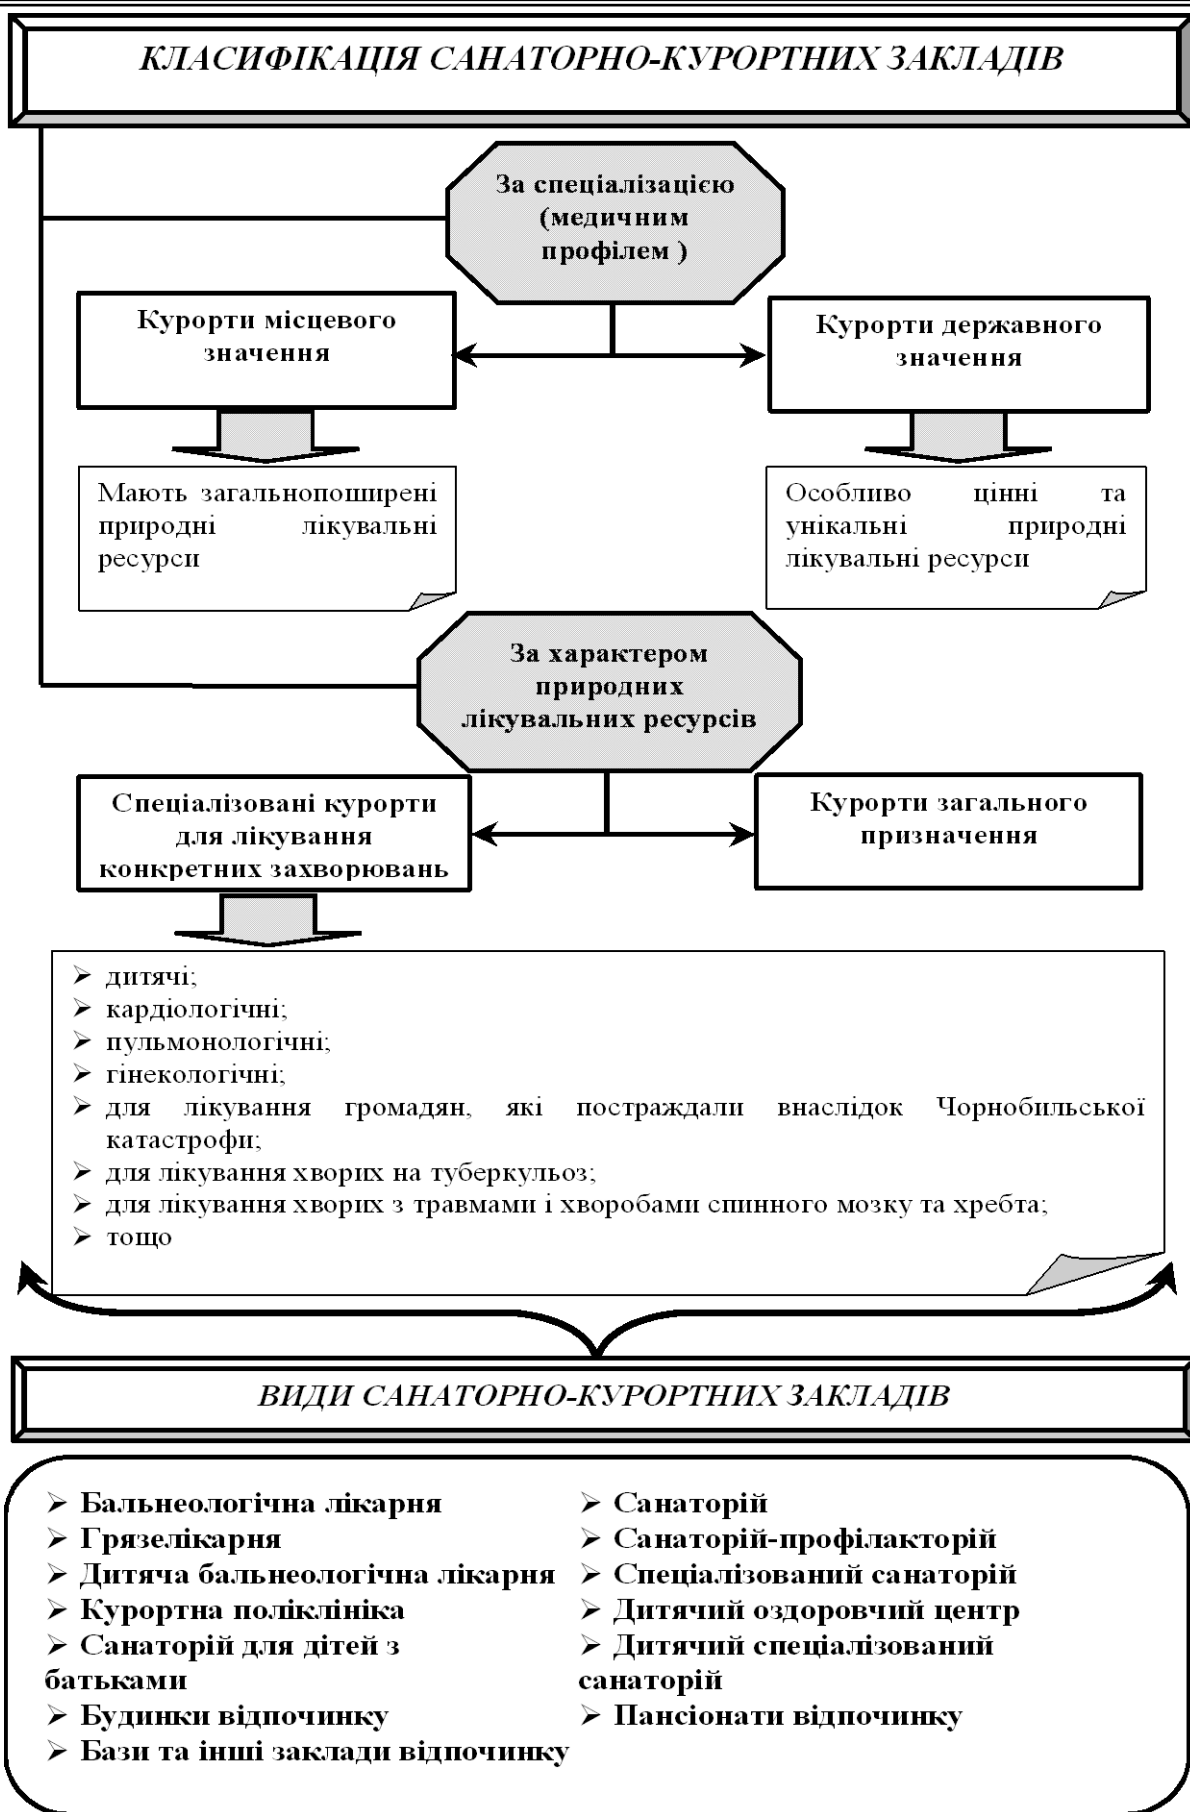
КЛАСИФІКАЦІЯ САНАТОРНО-КУРОРТНИХ ЗАКЛАДІВ

За спеціалізацією (медичним профілем )

Курорти місцевого значення

Курорти державного значення

Мають загальнопоширені природні лікувальні ресурси

Особливо цінні та унікальні природні лікувальні ресурси

За характером природних лікувальних ресурсів

Спеціалізовані курорти для лікування конкретних захворювань

Курорти загального призначення

➢ дитячі;
➢ кардіологічні;
➢ пульмонологічні;
➢ гінекологічні;
➢ для лікування громадян, які постраждали внаслідок Чорнобильської катастрофи;
➢ для лікування хворих на туберкульоз;
➢ для лікування хворих з травмами і хворобами спинного мозку та хребта;
➢ тощо

ВИДИ САНАТОРНО-КУРОРТНИХ ЗАКЛАДІВ

➢ Бальнеологічна лікарня
➢ Грязелікарня
➢ Дитяча бальнеологічна лікарня
➢ Курортна поліклініка
➢ Санаторій для дітей з батьками
➢ Будинки відпочинку
➢ Бази та інші заклади відпочинку

➢ Санаторій
➢ Санаторій-профілакторій
➢ Спеціалізований санаторій
➢ Дитячий оздоровчий центр
➢ Дитячий спеціалізований санаторій
➢ Пансіонати відпочинку